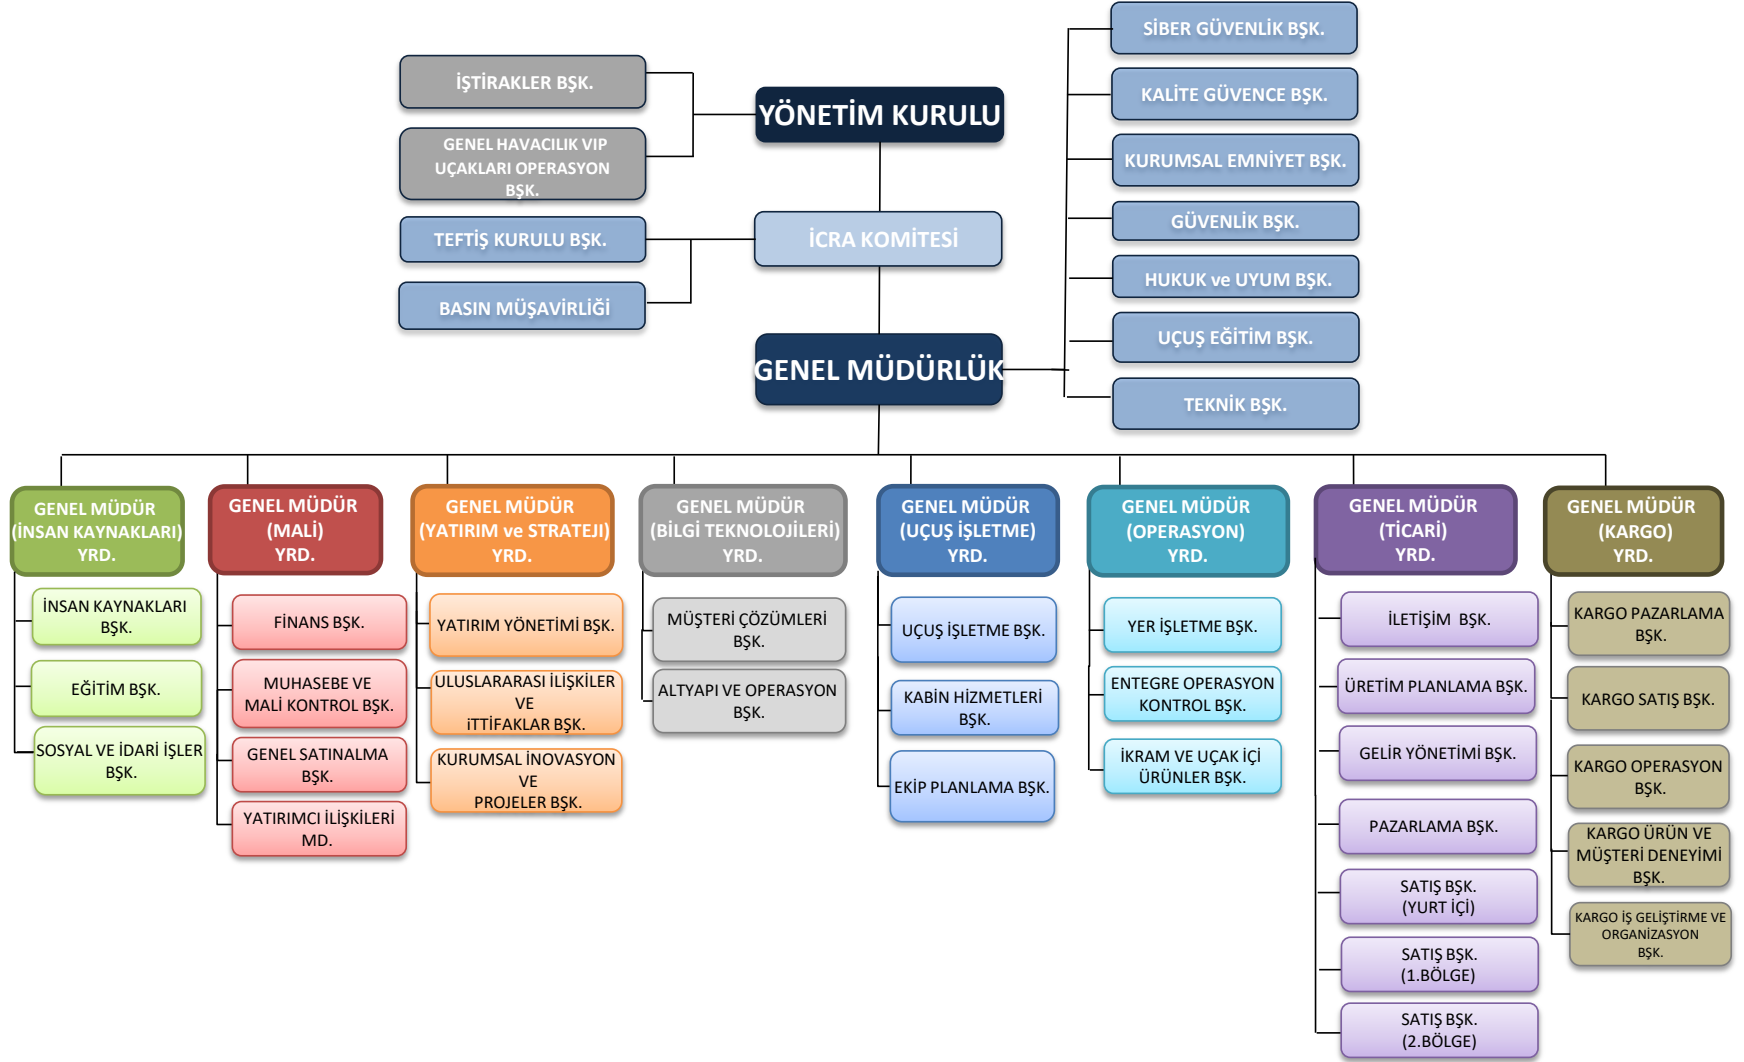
İŞTİRAKLER BŞK.

GENEL HAVACILIK VIP UÇAKLARI OPERASYON BŞK.

YÖNETİM KURULU

SİBER GÜVENLİK BŞK.

KALİTE GÜVENCE BŞK.

KURUMSAL EMNİYET BŞK.

TEFTİŞ KURULU BŞK.

İCRA KOMİTESİ

GÜVENLİK BŞK.

BASIN MÜŞAVİRLİĞİ

HUKUK ve UYUM BŞK.

UÇUŞ EĞİTİM BŞK.

GENEL MÜDÜRLÜK

TEKNİK BŞK.

GENEL MÜDÜR (İNSAN KAYNAKLARI) YRD.

İNSAN KAYNAKLARI BŞK.

EĞİTİM BŞK.

SOSYAL VE İDARİ İŞLER BŞK.

GENEL MÜDÜR (MALİ) YRD.

FİNANS BŞK.

MUHASEBE VE MALİ KONTROL BŞK.

GENEL SATINALMA BŞK.

YATIRIMCI İLİŞKİLERİ MD.

GENEL MÜDÜR (YATIRIM ve STRATEJI) YRD.

YATIRIM YÖNETİMİ BŞK.

ULUSLARARASI İLİŞKİLER VE iTTİFAKLAR BŞK.

KURUMSAL İNOVASYON VE PROJELER BŞK.

GENEL MÜDÜR (BİLGİ TEKNOLOJİLERİ) YRD.

MÜŞTERİ ÇÖZÜMLERİ BŞK.

ALTYAPI VE OPERASYON BŞK.

GENEL MÜDÜR (UÇUŞ İŞLETME) YRD.

UÇUŞ İŞLETME BŞK.

KABİN HİZMETLERİ BŞK.

EKİP PLANLAMA BŞK.

GENEL MÜDÜR (OPERASYON) YRD.

YER İŞLETME BŞK.

ENTEGRE OPERASYON KONTROL BŞK.

İKRAM VE UÇAK İÇİ ÜRÜNLER BŞK.

GENEL MÜDÜR (TİCARİ) YRD.

İLETİŞİM BŞK.

ÜRETİM PLANLAMA BŞK.

GELİR YÖNETİMİ BŞK.

PAZARLAMA BŞK.

SATIŞ BŞK. (YURT İÇİ)

SATIŞ BŞK. (1.BÖLGE)

SATIŞ BŞK. (2.BÖLGE)

GENEL MÜDÜR (KARGO) YRD.

KARGO PAZARLAMA BŞK.

KARGO SATIŞ BŞK.

KARGO OPERASYON BŞK.

KARGO ÜRÜN VE MÜŞTERİ DENEYİMİ BŞK.

KARGO İŞ GELİŞTİRME VE ORGANİZASYON BŞK.